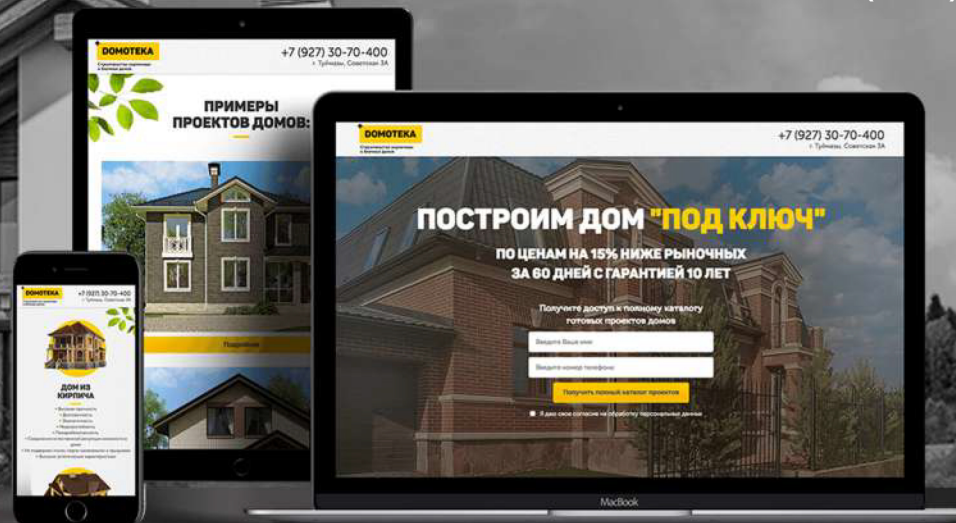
DOMOTEKA
+7 (927) 30-70-400
г. Туймазы, Советская 3А

ПРИМЕРЫ
ПРОЕКТОВ ДОМОВ:

Подробнее

DOMOTEKA
+7 (927) 30-70-400
г. Туймазы, Советская 3А

ПОСТРОИМ ДОМ "ПОД КЛЮЧ"
ПО ЦЕНАМ НА 15% НИЖЕ РЫНОЧНЫХ
ЗА 60 ДНЕЙ С ГАРАНТИЕЙ 10 ЛЕТ

Получите доступ к полному каталогу готовых проектов домов

Введите Ваше имя
Введите номер телефона
Получить полный каталог проектов
Я даю свое согласие на обработку персональных данных

MacBook

DOMOTEKA
+7 (927) 30-70-400
г. Туймазы, Советская 3А

ДОМ ИЗ
КИРПИЧА

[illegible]